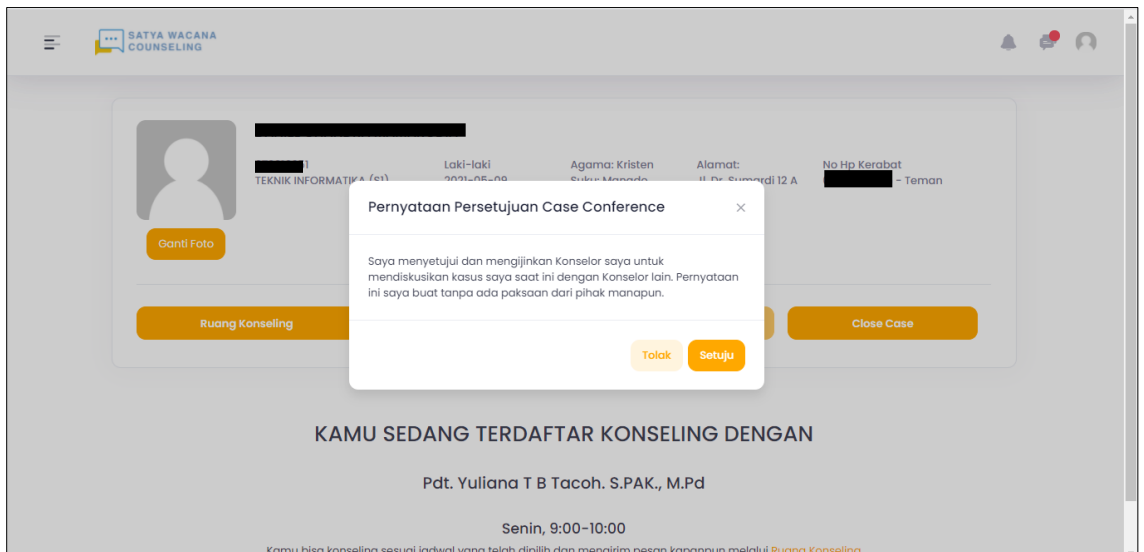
SATYA WACANA COUNSELING

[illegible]1
TEKNIK INFORMATIKA (S1)

Laki-laki
2021-05-09

Agama: Kristen
Suku: Manado

Alamat:
Jl. Dr. Sumardi 12 A

No Hp Kerabat
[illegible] - Teman

Ganti Foto

Ruang Konseling

Close Case

Pernyataan Persetujuan Case Conference

×

Saya menyetujui dan mengijinkan Konselor saya untuk mendiskusikan kasus saya saat ini dengan Konselor lain. Pernyataan ini saya buat tanpa ada paksaan dari pihak manapun.

Tolak

Setuju

KAMU SEDANG TERDAFTAR KONSELING DENGAN

Pdt. Yuliana T B Tacoh. S.PAK., M.Pd

Senin, 9:00-10:00

Kamu bisa konseling sesuai jadwal yang telah dipilih dan mengirim pesan kapanpun melalui Ruang Konseling